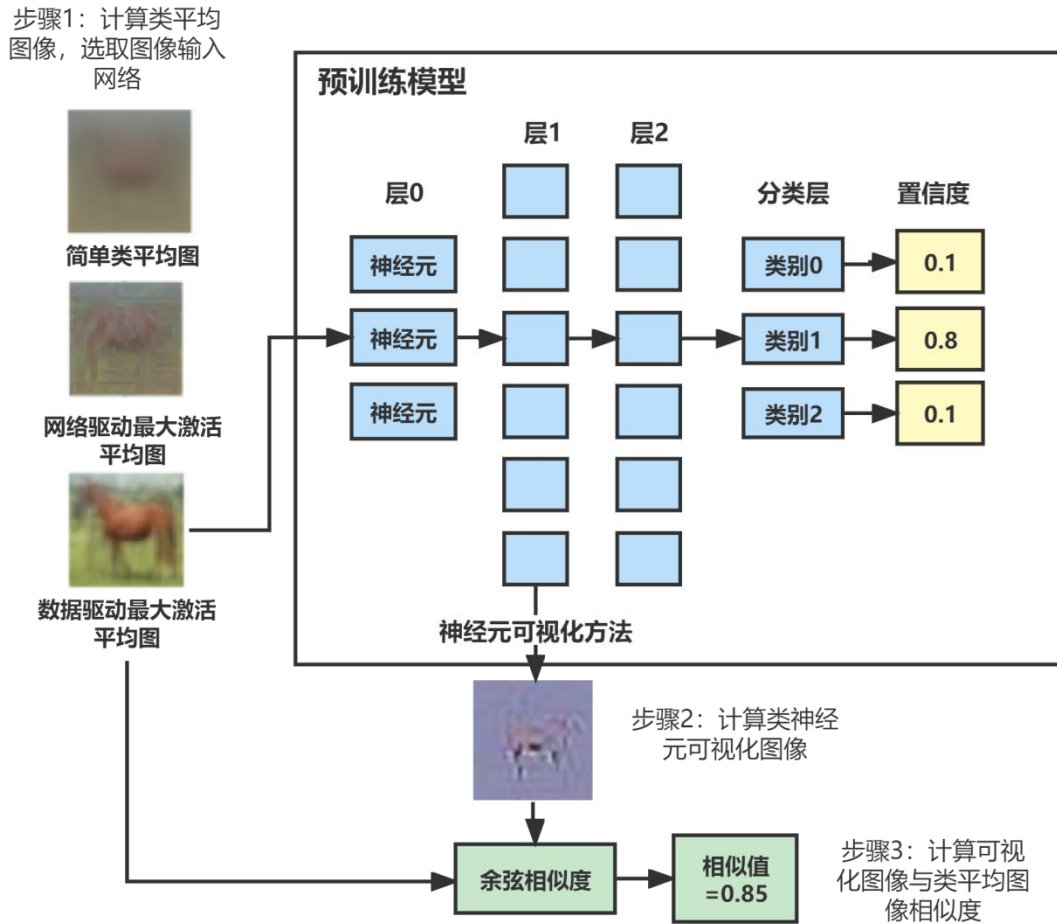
步骤1：计算类平均图像，选取图像输入网络

简单类平均图

网络驱动最大激活平均图

数据驱动最大激活平均图

预训练模型

层0

层1

层2

分类层

置信度

神经元

神经元

神经元

类别0

类别1

类别2

0.1

0.8

0.1

神经元可视化方法

步骤2：计算类神经元可视化图像

余弦相似度

相似值 =0.85

步骤3：计算可视化图像与类平均图像相似度